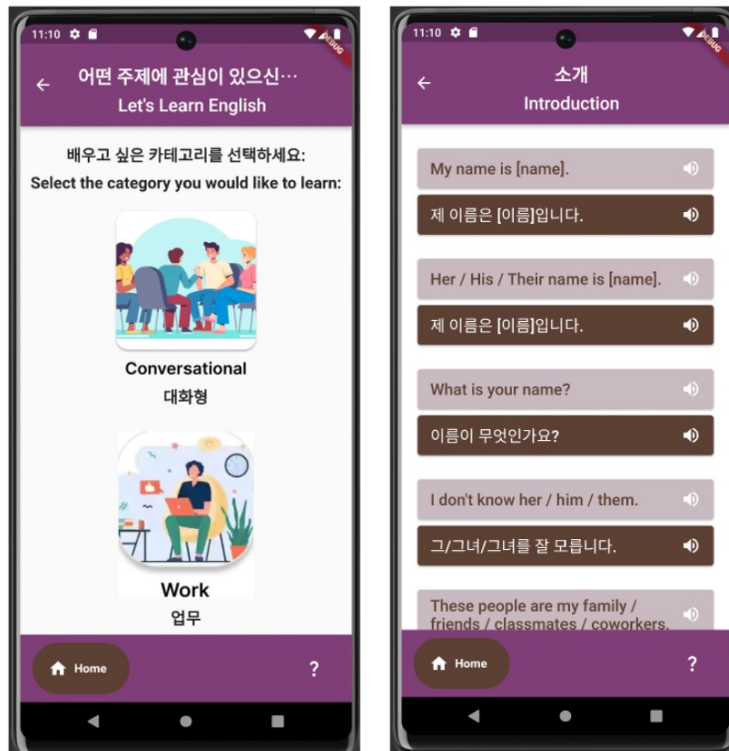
11:10

DEBUG

어떤 주제에 관심이 있으신…
Let's Learn English

배우고 싶은 카테고리를 선택하세요:
Select the category you would like to learn:

Conversational
대화형

Work
업무

Home

?

11:10

DEBUG

소개
Introduction

My name is [name].

제 이름은 [이름]입니다.

Her / His / Their name is [name].

제 이름은 [이름]입니다.

What is your name?

이름이 무엇인가요?

I don't know her / him / them.

그/그녀/그녀를 잘 모릅니다.

These people are my family / friends / classmates / coworkers.

Home

?